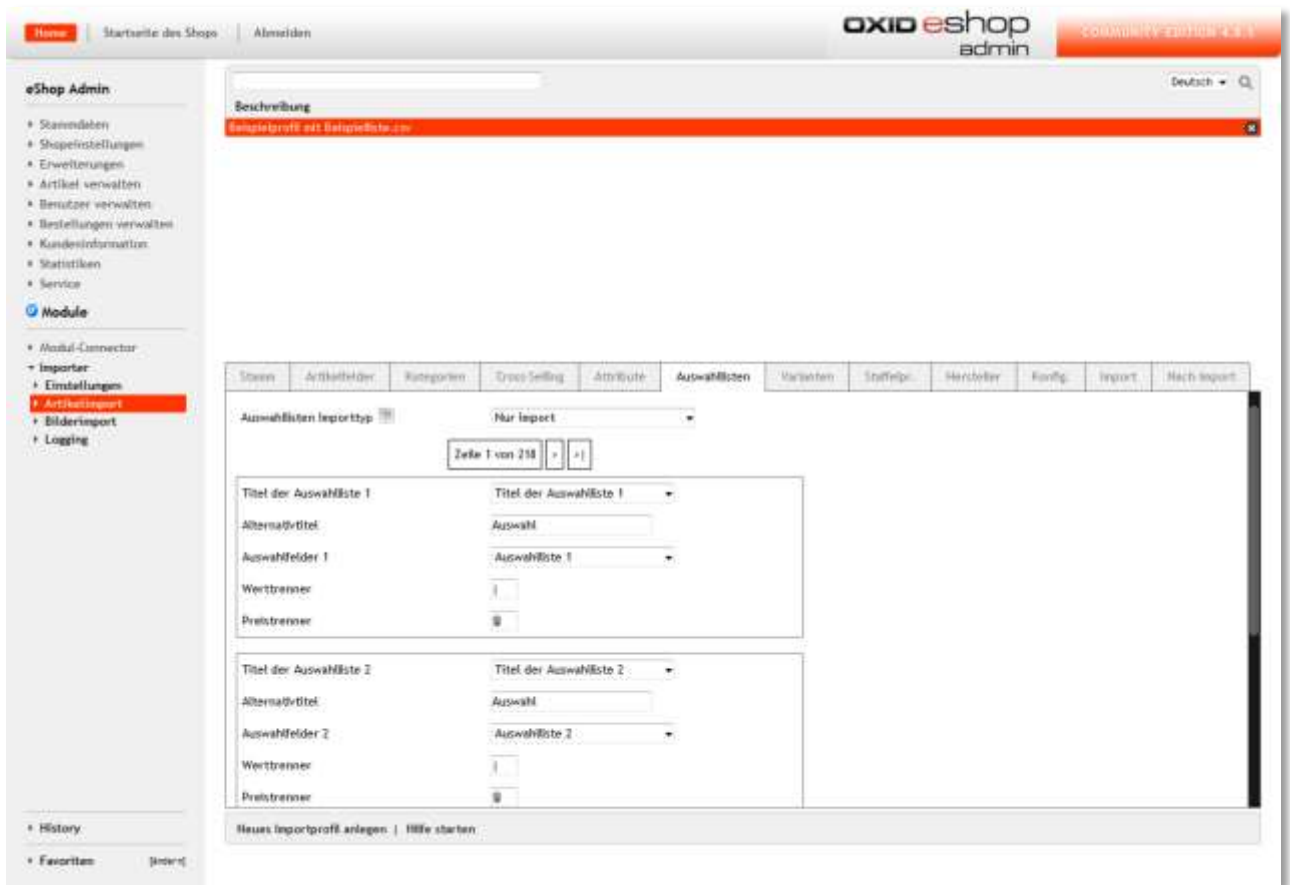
Home | Startseite des Shops | Abmelden

OXID eShop admin

COMMUNITY EDITION 4.8.1

eShop Admin

Stammdaten
Shopeinstellungen
Erweiterungen
Artikel verwalten
Benutzer verwalten
Bestellungen verwalten
Kundeninformation
Statistiken
Service

Module

Modul-Connector
Importer
Einstellungen
Artikelimport
Bilderimport
Logging

History

Favoriten [ändern]

Deutsch

Beschreibung

Beispielprofil mit Beispielliste.csv

Stamm | Artikelfelder | Kategorien | Cross-Selling | Attribute | Auswahllisten | Varianten | Staffelpr. | Hersteller | Konfig. | Import | Nach Import

Auswahllisten Importtyp | Nur Import

Zeile 1 von 218 | > | >|

Titel der Auswahlliste 1 | Titel der Auswahlliste 1
Alternativtitel | Auswahl
Auswahlfelder 1 | Auswahlliste 1
Werttrenner | |
Preistrenner | !

Titel der Auswahlliste 2 | Titel der Auswahlliste 2
Alternativtitel | Auswahl
Auswahlfelder 2 | Auswahlliste 2
Werttrenner | |
Preistrenner | !

Neues Importprofil anlegen | Hilfe starten